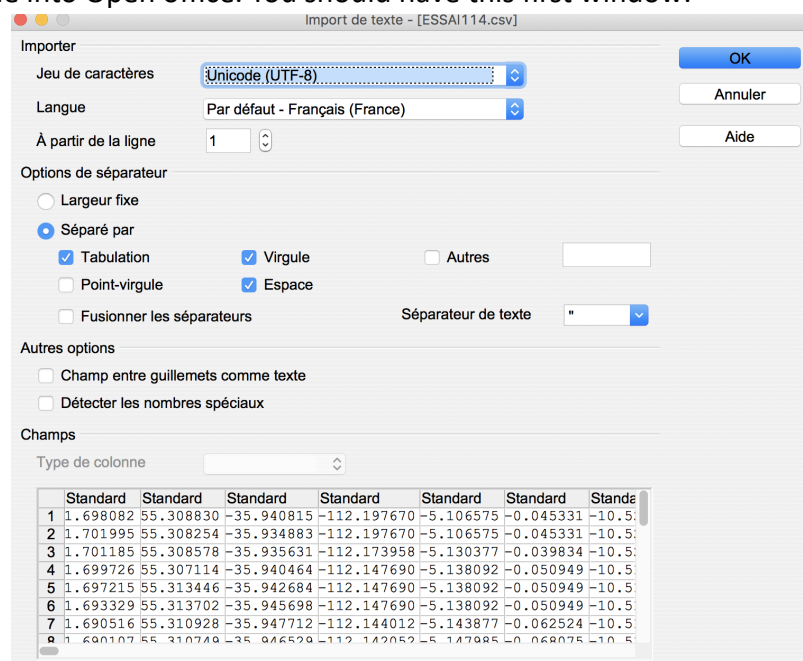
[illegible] into Open office. You should have this first window:

Import de texte - [ESSAI114.csv]

Importer

Jeu de caractères Unicode (UTF-8)

Langue Par défaut - Français (France)

À partir de la ligne 1

Options de séparateur

Largeur fixe

Séparé par

Tabulation Virgule Autres

Point-virgule Espace

Fusionner les séparateurs Séparateur de texte "

Autres options

Champ entre guillemets comme texte

Détecter les nombres spéciaux

Champs

Type de colonne

| | Standard | Standard | Standard | Standard | Standard | Standard | Standa |
|---|---|---|---|---|---|---|---|
| 1 | 1.698082 | 55.308830 | -35.940815 | -112.197670 | -5.106575 | -0.045331 | -10.5 |
| 2 | 1.701995 | 55.308254 | -35.934883 | -112.197670 | -5.106575 | -0.045331 | -10.5 |
| 3 | 1.701185 | 55.308578 | -35.935631 | -112.173958 | -5.130377 | -0.039834 | -10.5 |
| 4 | 1.699726 | 55.307114 | -35.940464 | -112.147690 | -5.138092 | -0.050949 | -10.5 |
| 5 | 1.697215 | 55.313446 | -35.942684 | -112.147690 | -5.138092 | -0.050949 | -10.5 |
| 6 | 1.693329 | 55.313702 | -35.945698 | -112.147690 | -5.138092 | -0.050949 | -10.5 |
| 7 | 1.690516 | 55.310928 | -35.947712 | -112.144012 | -5.143877 | -0.062524 | -10.5 |
| 8 | 1.690107 | 55.310749 | -35.946529 | -112.142052 | -5.147985 | -0.068075 | -10.5 |

OK

Annuler

Aide